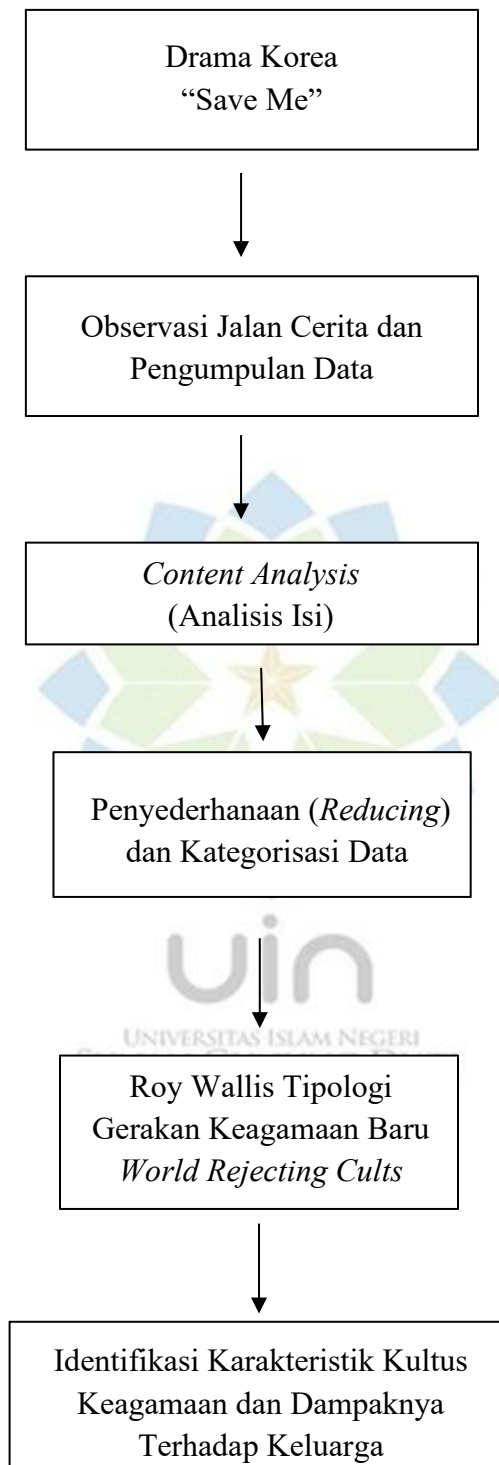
Drama Korea
"Save Me"

Observasi Jalan Cerita dan Pengumpulan Data

Content Analysis
(Analisis Isi)

Penyederhanaan (Reducing) dan Kategorisasi Data

uin
UNIVERSITAS ISLAM NEGERI
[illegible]

Roy Wallis Tipologi
Gerakan Keagamaan Baru
World Rejecting Cults

Identifikasi Karakteristik Kultus Keagamaan dan Dampaknya Terhadap Keluarga